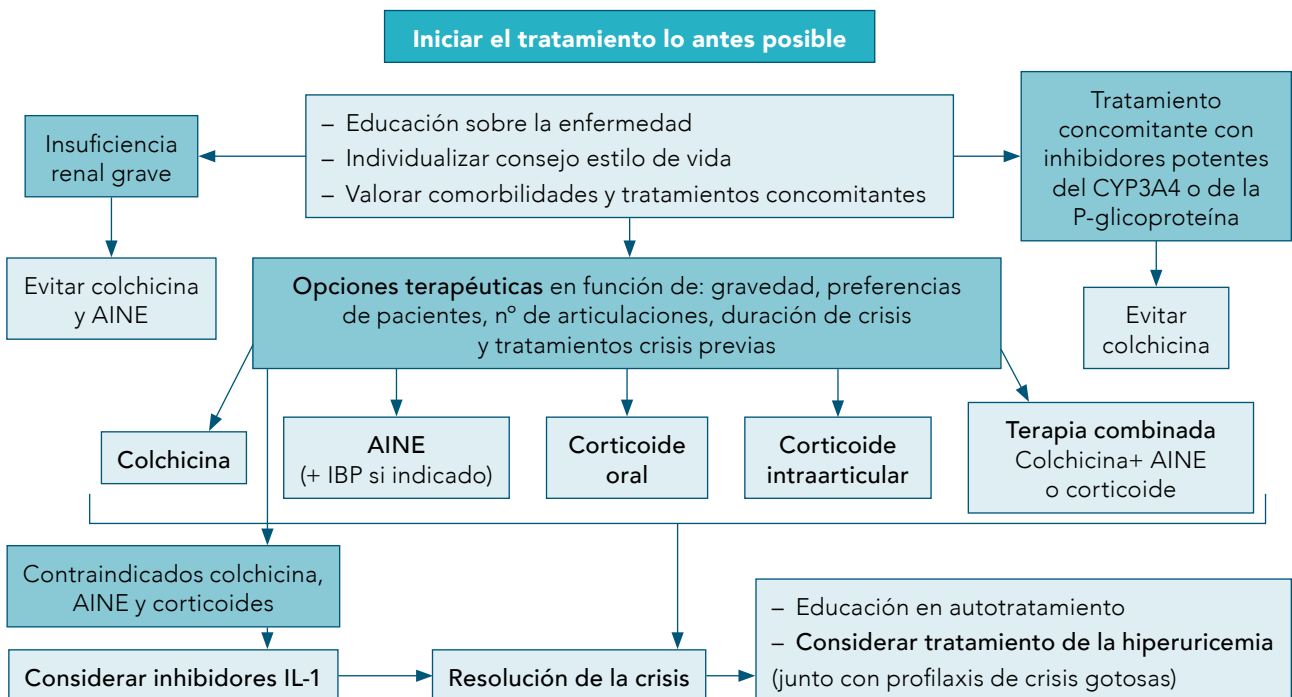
Iniciar el tratamiento lo antes posible

– Educación sobre la enfermedad
– Individualizar consejo estilo de vida
– Valorar comorbilidades y tratamientos concomitantes

Insuficiencia renal grave

Evitar colchicina y AINE

Tratamiento concomitante con inhibidores potentes del CYP3A4 o de la P-glicoproteína

Evitar colchicina

Opciones terapéuticas en función de: gravedad, preferencias de pacientes, nº de articulaciones, duración de crisis y tratamientos crisis previas

Colchicina

AINE (+ IBP si indicado)

Corticoide oral

Corticoide intraarticular

Terapia combinada Colchicina+ AINE o corticoide

Contraindicados colchicina, AINE y corticoides

Considerar inhibidores IL-1

Resolución de la crisis

– Educación en autotratamiento
– Considerar tratamiento de la hiperuricemia (junto con profilaxis de crisis gotosas)